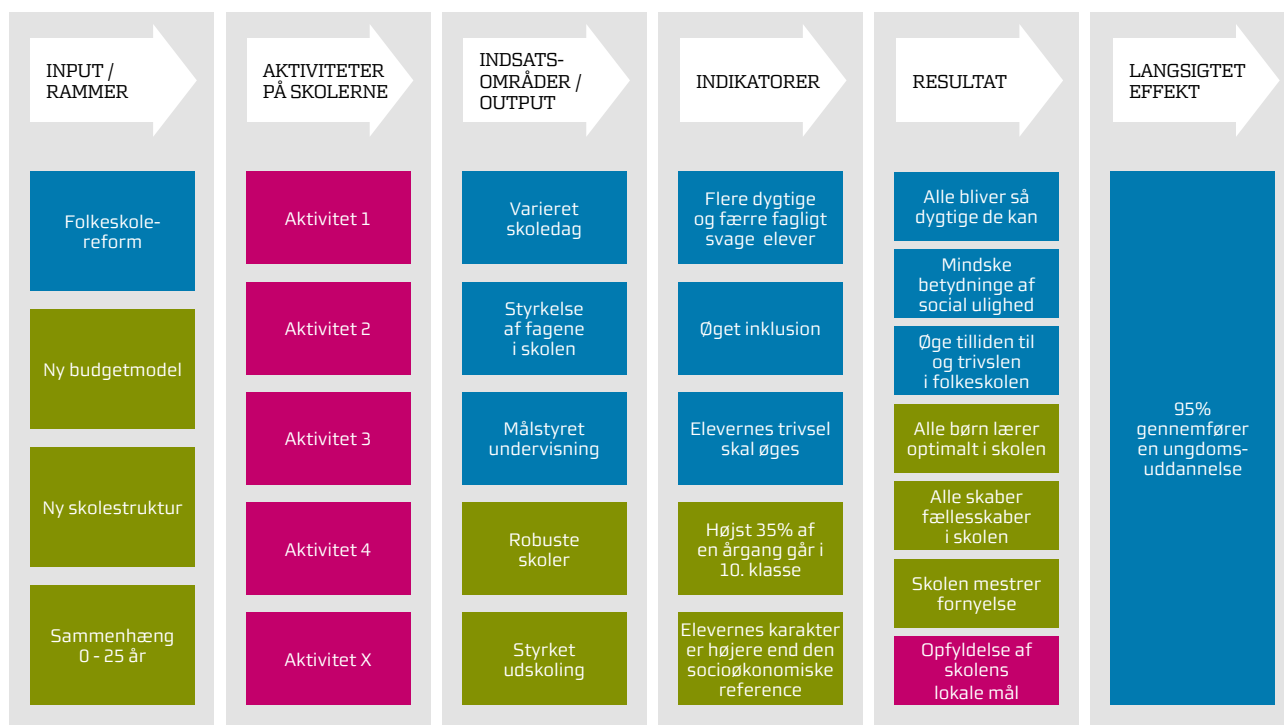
INPUT / RAMMER

Folkeskolereform

Ny budgetmodel

Ny skolestruktur

Sammenhæng 0 - 25 år

AKTIVITETER PÅ SKOLERNE

Aktivitet 1

Aktivitet 2

Aktivitet 3

Aktivitet 4

Aktivitet X

INDSATSOMRÅDER / OUTPUT

Varieret skoledag

Styrkelse af fagene i skolen

Målstyret undervisning

Robuste skoler

Styrket udskoling

INDIKATORER

Flere dygtige og færre fagligt svage elever

Øget inklusion

Elevernes trivsel skal øges

Højst 35% af en årgang går i 10. klasse

Elevernes karakter er højere end den socioøkonomiske reference

RESULTAT

Alle bliver så dygtige de kan

Mindske betydninge af social ulighed

Øge tilliden til og trivslen i folkeskolen

Alle børn lærer optimalt i skolen

Alle skaber fællesskaber i skolen

Skolen mestrer fornyelse

Opfyldelse af skolens lokale mål

LANGSIGTET EFFEKT

95% gennemfører en ungdomsuddannelse